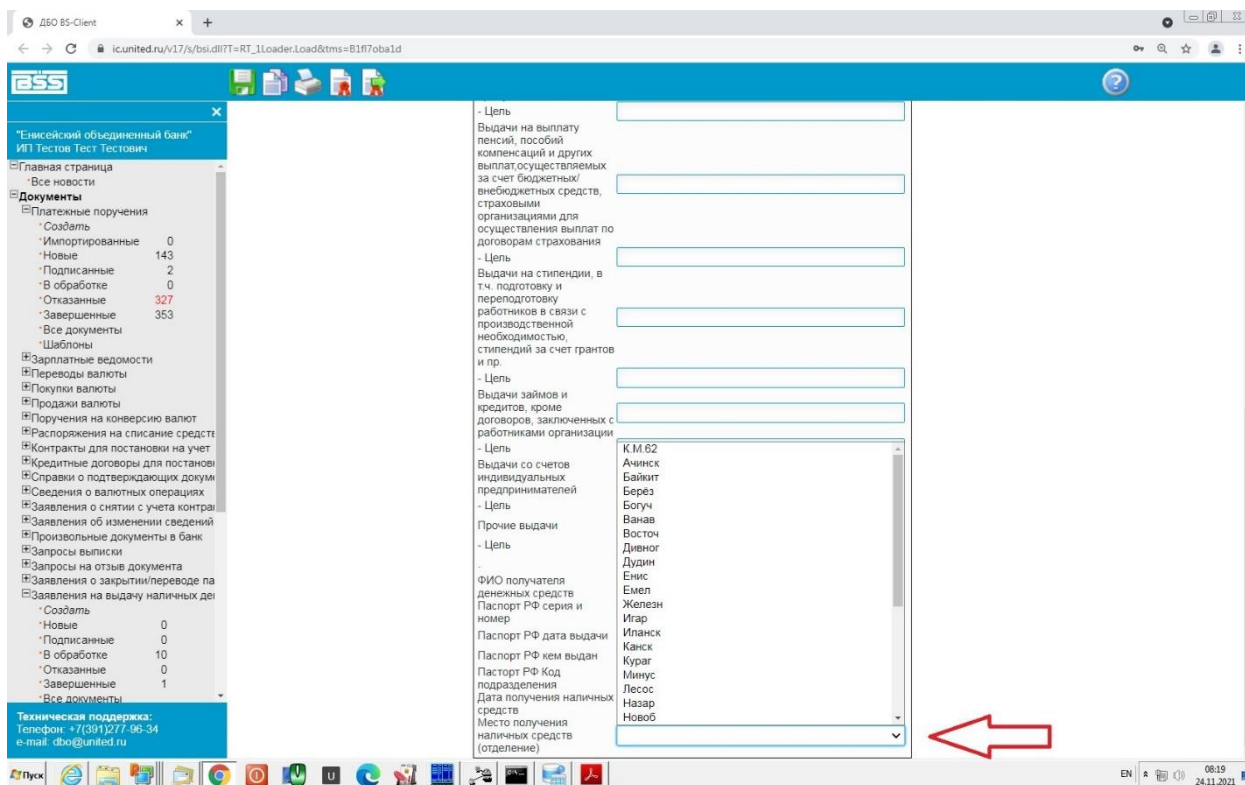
ДБО BS-Client
ic.united.ru/v17/s/bsi.dll?T=RT_1Loader.Load&tms=B1fl7oba1d

BSS

"Енисейский объединенный банк"
ИП Тестов Тест Тестович

Главная страница
Все новости
Документы
Платежные поручения
Создать
Импортированные 0
Новые 143
Подписанные 2
В обработке 0
Отказанные 327
Завершенные 353
Все документы
Шаблоны
Зарплатные ведомости
Переводы валюты
Покупки валюты
Продажи валюты
Поручения на конверсию валют
Распоряжения на списание средств
Контракты для постановки на учет
Кредитные договоры для постанов
Справки о подтверждающих докум
Сведения о валютных операциях
Заявления о снятии с учета контра
Заявления об изменении сведений
Произвольные документы в банк
Запросы выписки
Запросы на отзыв документа
Заявления о закрытии/переводе па
Заявления на выдачу наличных де
Создать
Новые 0
Подписанные 0
В обработке 10
Отказанные 0
Завершенные 1
Все документы

Техническая поддержка:
Телефон: +7(391)277-96-34
e-mail: dbo@united.ru

- Цель
Выдачи на выплату пенсий, пособий компенсаций и других выплат,осуществляемых за счет бюджетных/внебюджетных средств, страховыми организациями для осуществления выплат по договорам страхования
- Цель
Выдачи на стипендии, в т.ч. подготовку и переподготовку работников в связи с производственной необходимостью, стипендий за счет грантов и пр.
- Цель
Выдачи займов и кредитов, кроме договоров, заключенных с работниками организации
- Цель
Выдачи со счетов индивидуальных предпринимателей
- Цель
Прочие выдачи
- Цель
ФИО получателя денежных средств
Паспорт РФ серия и номер
Паспорт РФ дата выдачи
Паспорт РФ кем выдан
Паспорт РФ Код подразделения
Дата получения наличных средств
Место получения наличных средств (отделение)

К.М.62
Ачинск
Байкит
Берёз
Богуч
Ванав
Восточ
Дивног
Дудин
Енис
Емел
Железн
Игар
Иланск
Канск
Кураг
Минус
Лесос
Назар
Новоб

Пуск
EN 08:19 24.11.2021